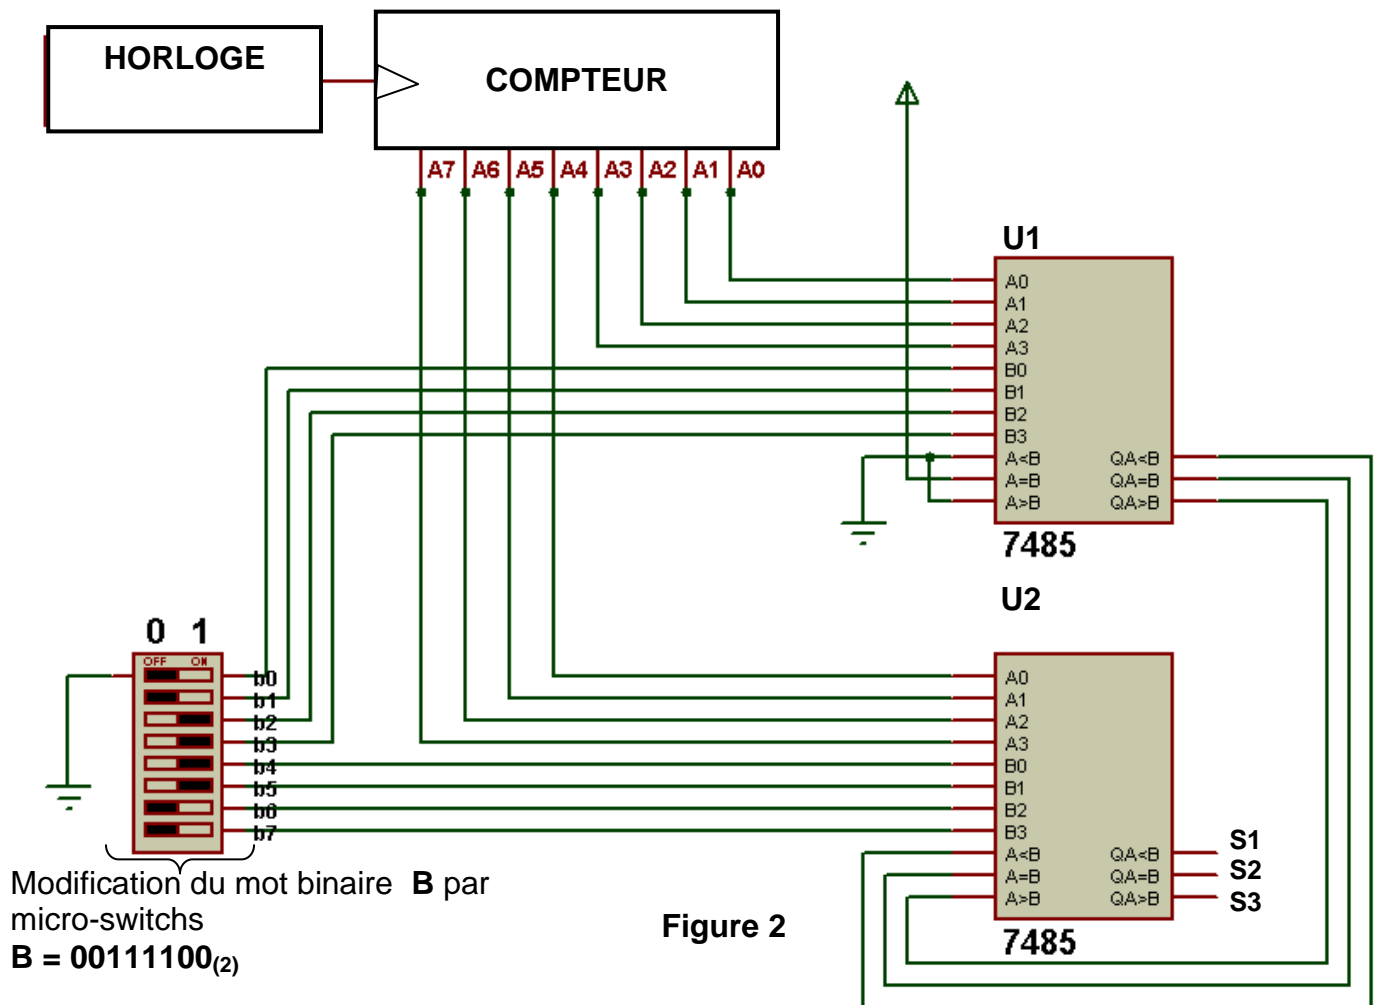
HORLOGE

COMPTEUR

A7 A6 A5 A4 A3 A2 A1 A0

U1

A0
A1
A2
A3
B0
B1
B2
B3
A<B
A=B
A>B

QA<B
QA=B
QA>B

7485

U2

0 1

OFF ON

b0
b1
b2
b3
b4
b5
b6
b7

A0
A1
A2
A3
B0
B1
B2
B3
A<B
A=B
A>B

QA<B
QA=B
QA>B

S1
S2
S3

7485

Modification du mot binaire **B** par micro-switchs

**B = 00111100$_{(2)}$**

Figure 2